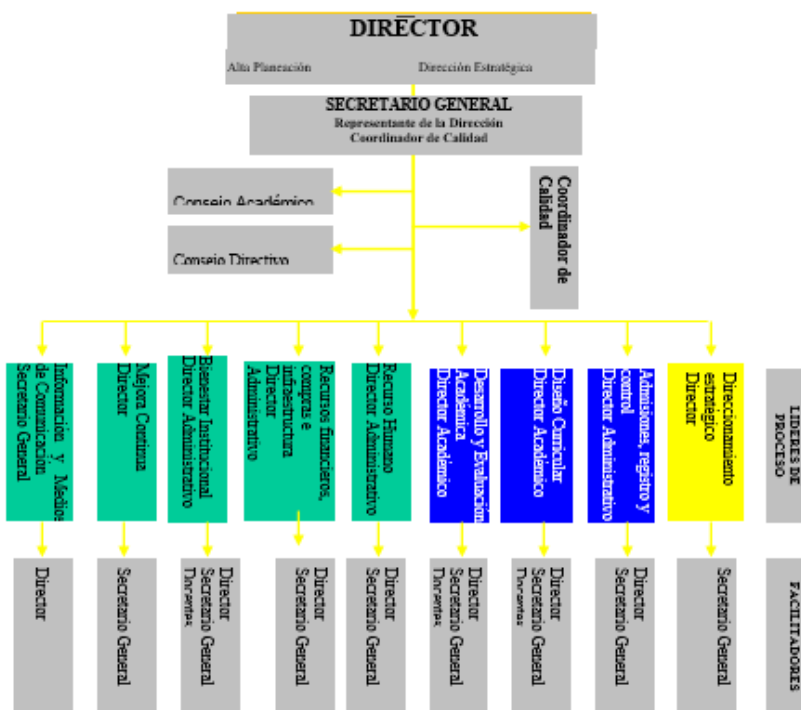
DIRECTOR

Alta Planeación

Dirección Estratégica

SECRETARIO GENERAL
Representante de la Dirección
Coordinador de Calidad

Consejo Académico

Consejo Directivo

Coordinador de Calidad

Información y Medios de Comunicación
Secretario General

Mejora Continua
Director

Bienestar Institucional
Director Administrativo

Recursos financieros, compras e infraestructura
Director Administrativo

Recurso Humano
Director Administrativo

Desarrollo y Evaluación Académica
Director Académico

Diseño Curricular
Director Académico

Admisiones, registro y control
Director Administrativo

Direccionamiento estratégico
Director

LIDERES DE PROCESO

Director

Secretario General

Director
Secretario General
Docentes

Director
Secretario General

Director
Secretario General

Director
Secretario General
Docentes

Director
Secretario General
Docentes

Director
Secretario General

Secretario General

FACILITADORES